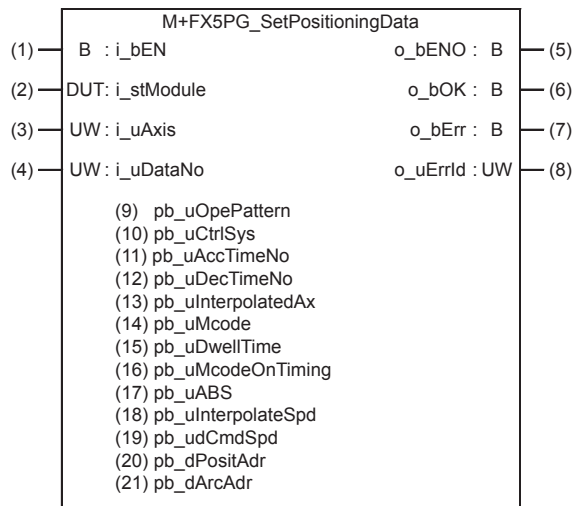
M+FX5PG_SetPositioningData

(1) B : i_bEN
(2) DUT: i_stModule
(3) UW : i_uAxis
(4) UW : i_uDataNo

o_bENO : B (5)
o_bOK : B (6)
o_bErr : B (7)
o_uErrId : UW (8)

(9) pb_uOpePattern
(10) pb_uCtrlSys
(11) pb_uAccTimeNo
(12) pb_uDecTimeNo
(13) pb_uInterpolatedAx
(14) pb_uMcode
(15) pb_uDwellTime
(16) pb_uMcodeOnTiming
(17) pb_uABS
(18) pb_uInterpolateSpd
(19) pb_udCmdSpd
(20) pb_dPositAdr
(21) pb_dArcAdr